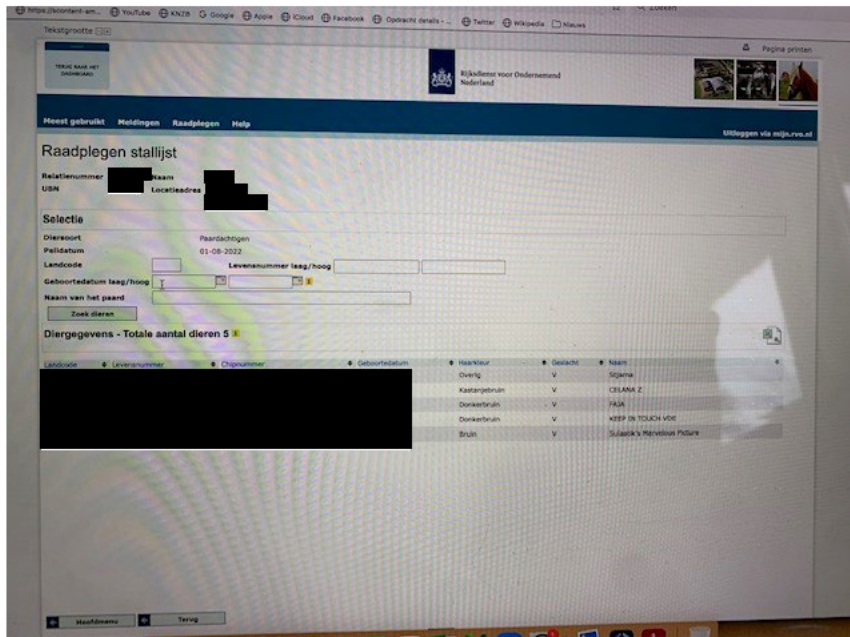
https://scontent-am... YouTube KNZB Google Apple iCloud Facebook Opdracht details -... Twitter Wikipedia Nieuws Zoeken

Tekstgrootte

TERUG NAAR HET DASHBOARD

Rijksdienst voor Ondernemend Nederland

Pagina printen

Meest gebruikt Meldingen Raadplegen Help

Uitloggen via mijn.rvo.nl

Raadplegen stallijst

Relatienummer
UBN
Naam
Locatieadres

Selectie

Diersoort Paardachtigen
Peildatum 01-08-2022
Landcode
Levensnummer laag/hoog
Geboortedatum laag/hoog
Naam van het paard
Zoek dieren

Diergegevens - Totale aantal dieren 5

| Landcode | Levensnummer | Chipnummer | Geboortedatum | Haarkleur | Geslacht | Naam |
|---|---|---|---|---|---|---|
| | | | | Overig | V | Stjama |
| | | | | Kastanjebruin | V | CELANA Z |
| | | | | Donkerbruin | V | FAJA |
| | | | | Donkerbruin | V | KEEP IN TOUCH VDE |
| | | | | Bruin | V | Sulasik's Marvelous Picture |

Hoofdmenu Terug